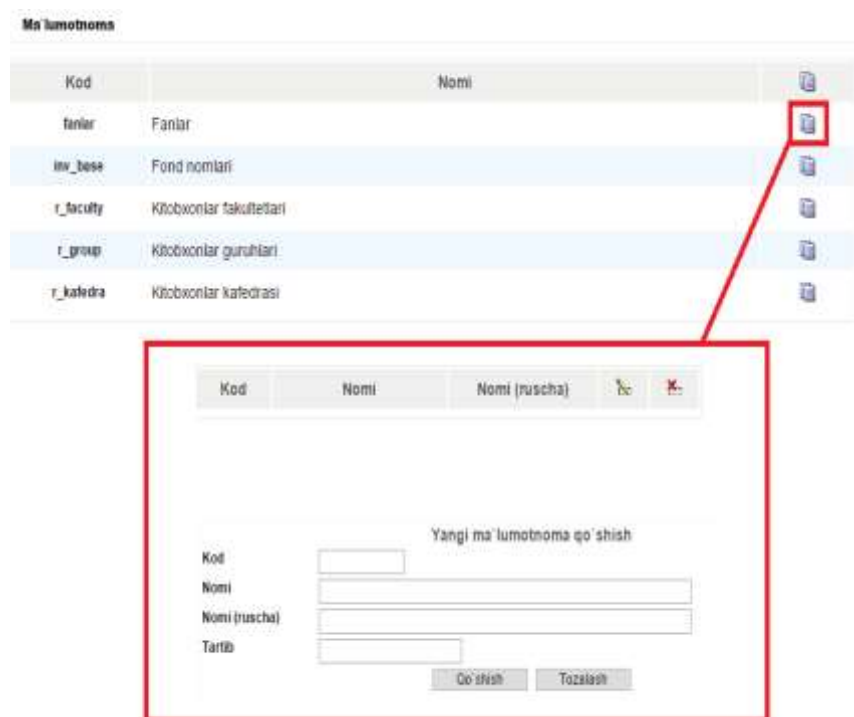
Ma`lumotnoma

| Kod | Nomi |  |
|---|---|---|
| fanlar | Fanlar |  |
| inv_base | Fond nomlari |  |
| r_faculty | Kitobxonlar fakultetlari |  |
| r_group | Kitobxonlar guruhlari |  |
| r_kafedra | Kitobxonlar kafedrasi |  |

| Kod | Nomi | Nomi (ruscha) |  |  |
|---|---|---|---|---|

Yangi ma`lumotnoma qo`shish

Kod

Nomi

Nomi (ruscha)

Tartib

Qo`shish Tozalash